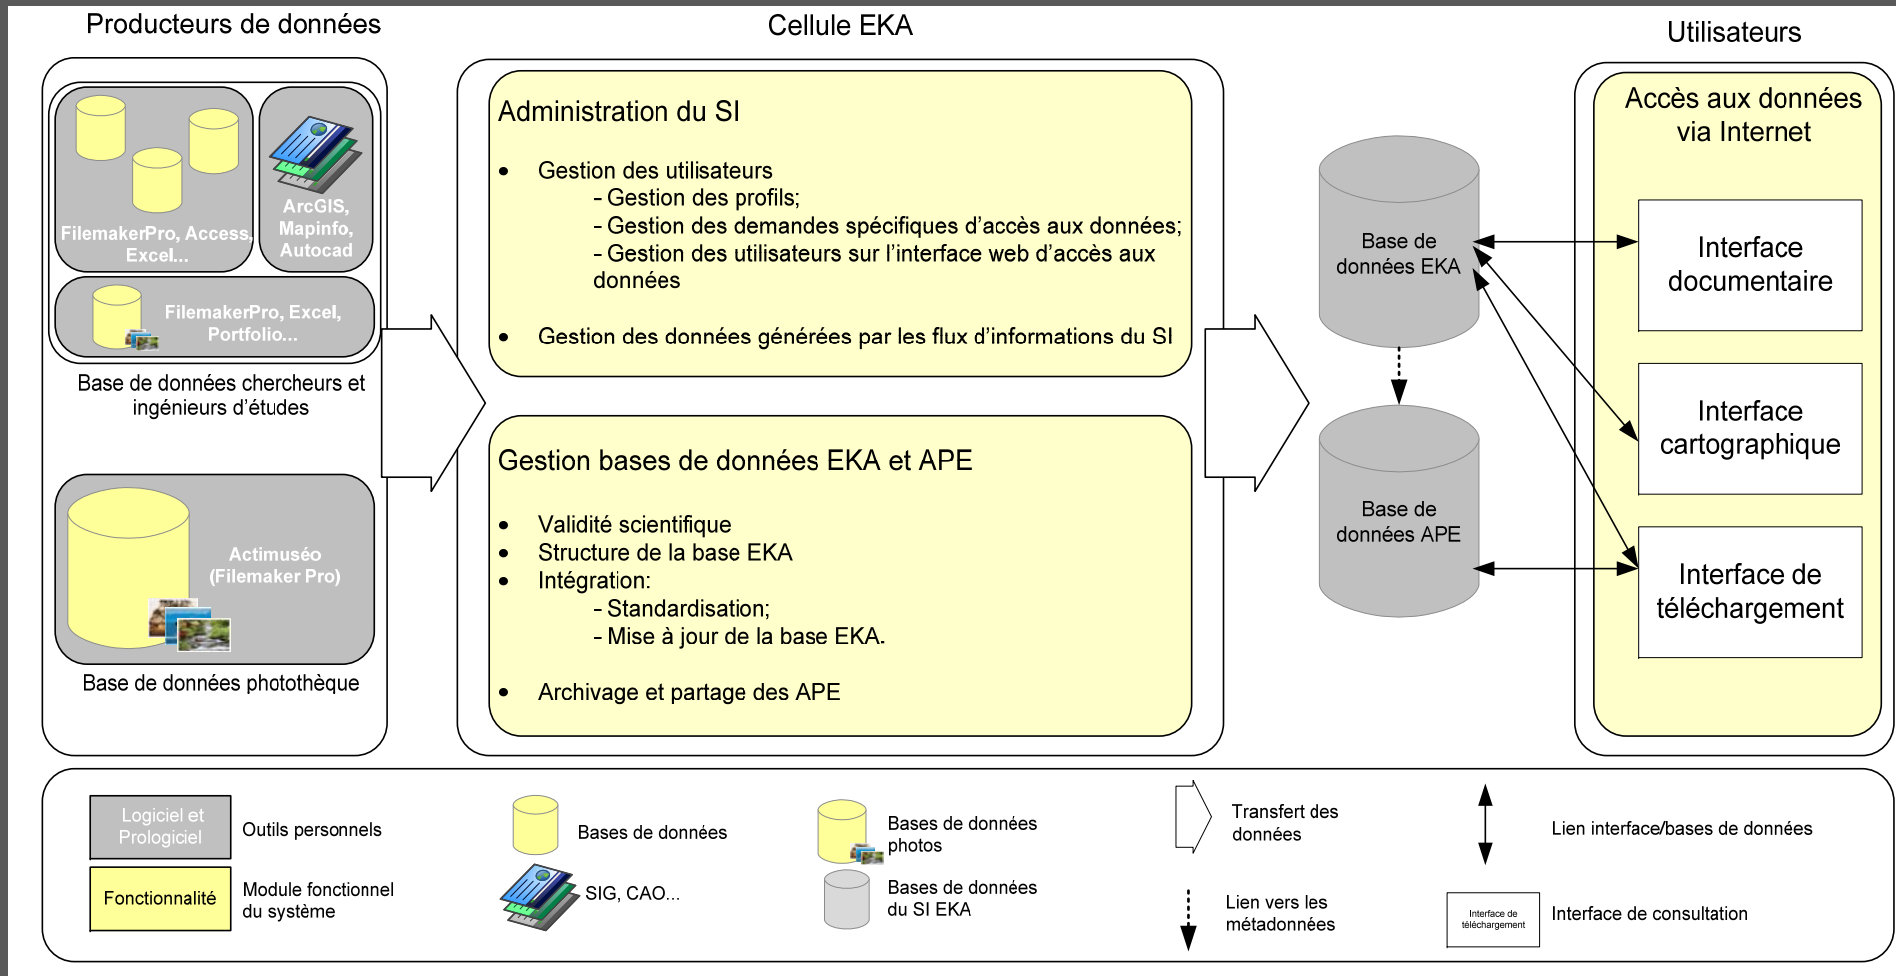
Producteurs de données

FilemakerPro, Access, Excel...

ArcGIS, Mapinfo, Autocad

FilemakerPro, Excel, Portfolio...

Base de données chercheurs et ingénieurs d'études

Actimuséo (Filemaker Pro)

Base de données photothèque

Cellule EKA

Administration du SI

• Gestion des utilisateurs
- Gestion des profils;
- Gestion des demandes spécifiques d'accès aux données;
- Gestion des utilisateurs sur l'interface web d'accès aux données

• Gestion des données générées par les flux d'informations du SI

Gestion bases de données EKA et APE

• Validité scientifique
• Structure de la base EKA
• Intégration:
- Standardisation;
- Mise à jour de la base EKA.

• Archivage et partage des APE

Base de données EKA

Base de données APE

Utilisateurs

Accès aux données via Internet

Interface documentaire

Interface cartographique

Interface de téléchargement

Logiciel et Prologiciel | Outils personnels

Fonctionnalité | Module fonctionnel du système

Bases de données

SIG, CAO...

Bases de données photos

Bases de données du SI EKA

Transfert des données

Lien vers les métadonnées

Lien interface/bases de données

Interface de téléchargement

Interface de consultation